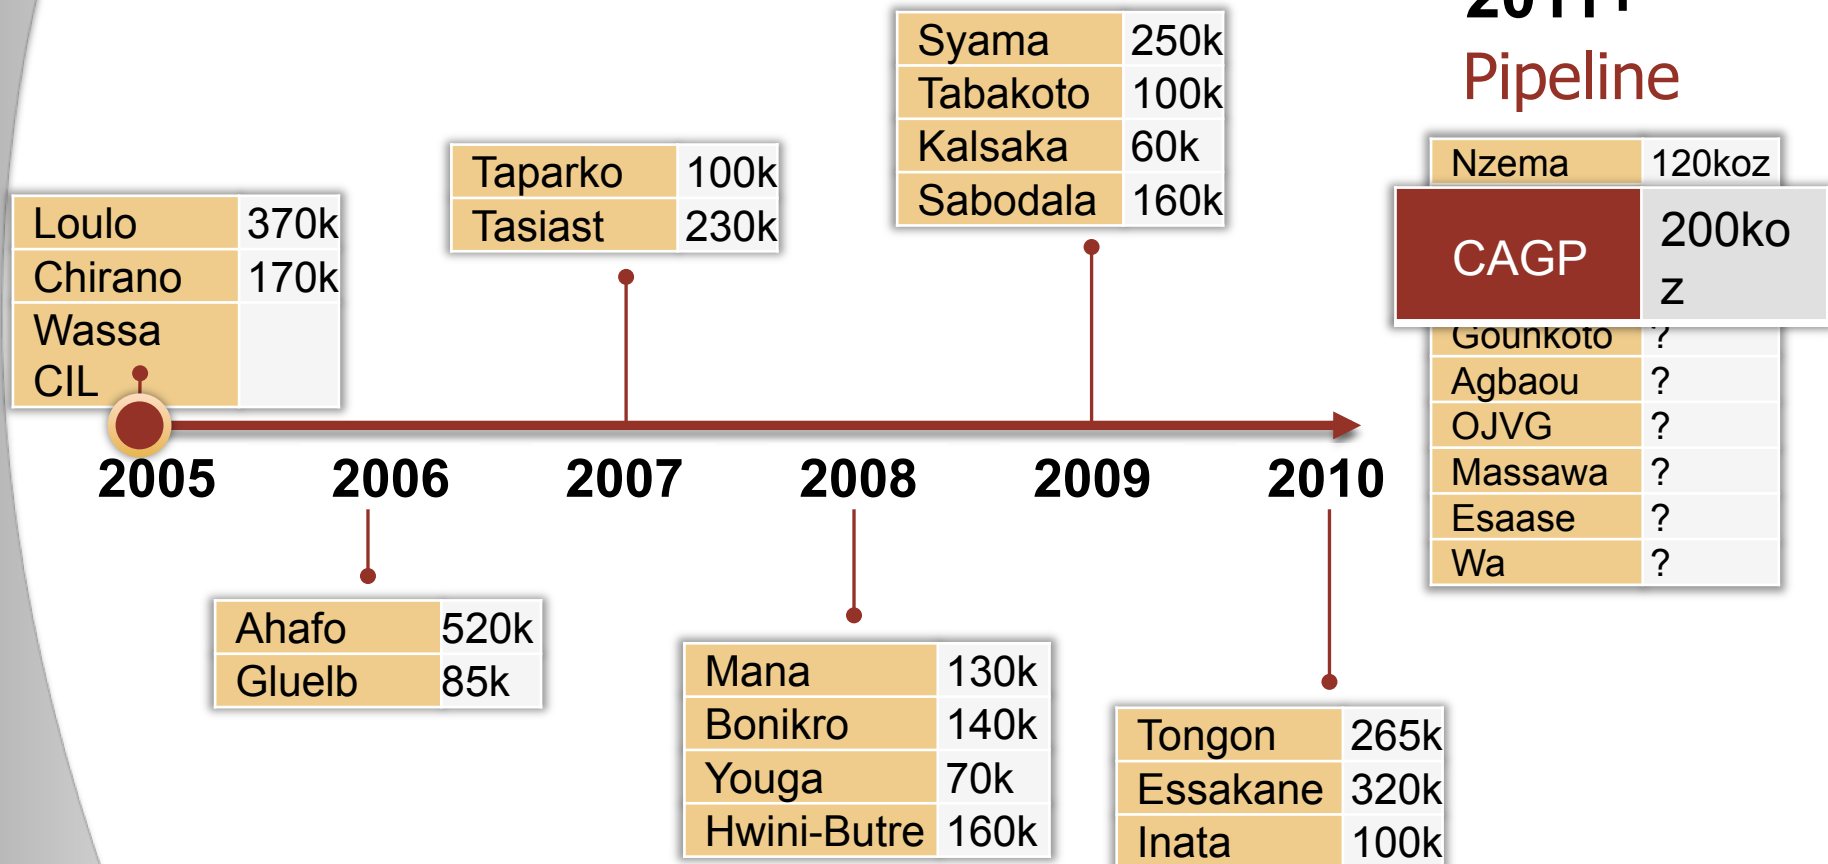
2011+
Pipeline

| Loulo | 370k |
|---|---|
| Chirano | 170k |
| Wassa | |
| CIL | |

| Taparko | 100k |
|---|---|
| Tasiast | 230k |

| Syama | 250k |
|---|---|
| Tabakoto | 100k |
| Kalsaka | 60k |
| Sabodala | 160k |

| Nzema | 120koz |
|---|---|
| CAGP | 200koz |
| Gounkoto | ? |
| Agbaou | ? |
| OJVG | ? |
| Massawa | ? |
| Esaase | ? |
| Wa | ? |

2005 2006 2007 2008 2009 2010

| Ahafo | 520k |
|---|---|
| Gluelb | 85k |

| Mana | 130k |
|---|---|
| Bonikro | 140k |
| Youga | 70k |
| Hwini-Butre | 160k |

| Tongon | 265k |
|---|---|
| Essakane | 320k |
| Inata | 100k |